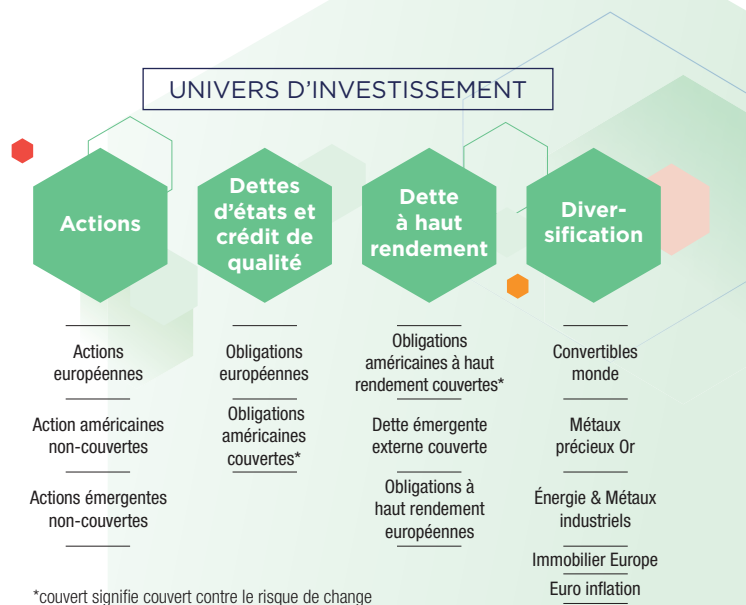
UNIVERS D'INVESTISSEMENT

Actions

Dettes d'états et crédit de qualité

Dette à haut rendement

Diversification

Actions européennes

Action américaines non-couvertes

Actions émergentes non-couvertes

Obligations européennes

Obligations américaines couvertes*

Obligations américaines à haut rendement couvertes*

Dette émergente externe couverte

Obligations à haut rendement européennes

Convertibles monde

Métaux précieux Or

Énergie & Métaux industriels

Immobilier Europe

Euro inflation

*couvert signifie couvert contre le risque de change